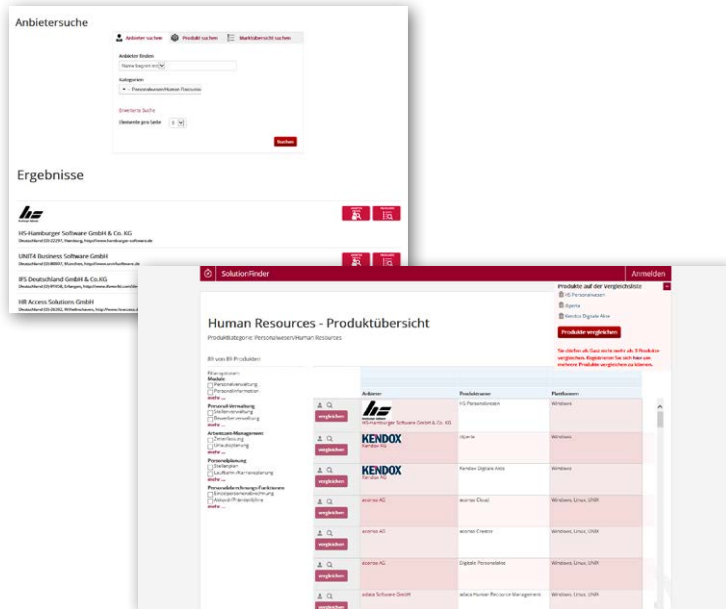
Anbietersuche

Anbieter suchen Produkt suchen Marktübersicht suchen

Anbieter finden
Name beginnt mit

Kategorien
+ - Personalwesen/Human Ressources

Erweiterte Suche

Elemente pro Seite 5

Suchen

Ergebnisse

HS-Hamburger Software GmbH & Co. KG
Deutschland (D) 22297, Hamburg, http://www.hamburger-software.de

UNIT4 Business Software GmbH
Deutschland (D) 80807, München, http://www.unit4software.de

IFS Deutschland GmbH & Co.KG
Deutschland (D) 97508, Erlangen, http://www.ifsworld.com/de

HR Access Solutions GmbH
Deutschland (D) 28262, Wittelsbachern, http://www.hraccess.de

SolutionFinder Anmelden

Produkte auf der Vergleichsliste
HS Personalwesen
rijperia
Kendox Digitale Akte
Produkte vergleichen
Sie dürfen als Gast nicht mehr als 3 Produkte vergleichen. Registrieren Sie sich hier um mehrere Produkte vergleichen zu können.

Human Resources - Produktübersicht
Produktkategorie: Personalwesen/Human Resources

89 von 89 Produkten

Filteroptionen
Module
Personalverwaltung
Personalinformation
mehr ...
Personalbetreuung
Stellenverwaltung
Bewerberverwaltung
mehr ...
Arbeitszeit-Management
Zeiterfassung
Urlaubsplanung
mehr ...
Personalplanung
Stellenplan
Laufbahn-/Karriereplanung
mehr ...
Personalabrechnungs-Funktionen
Einzelpersonenabrechnung
Aktuell-/Prämienlöhne
mehr ...

| | Anbieter | Produktname | Plattformen |
|---|---|---|---|
| vergleichen | HS-Hamburger Software GmbH & Co. KG | HS Personalwesen | Windows |
| vergleichen | Kendox AG | rijperia | Windows |
| vergleichen | Kendox AG | Kendox Digitale Akte | Windows |
| vergleichen | ecoroo AG | ecoroo iCloud | Windows, Linux, UNIX |
| vergleichen | ecoroo AG | ecoroo Creator | Windows, Linux, UNIX |
| vergleichen | ecoroo AG | Digitale Personalakte | Windows, Linux, UNIX |
| vergleichen | adata Software GmbH | adata Human Resource Management | Windows, Linux, UNIX |